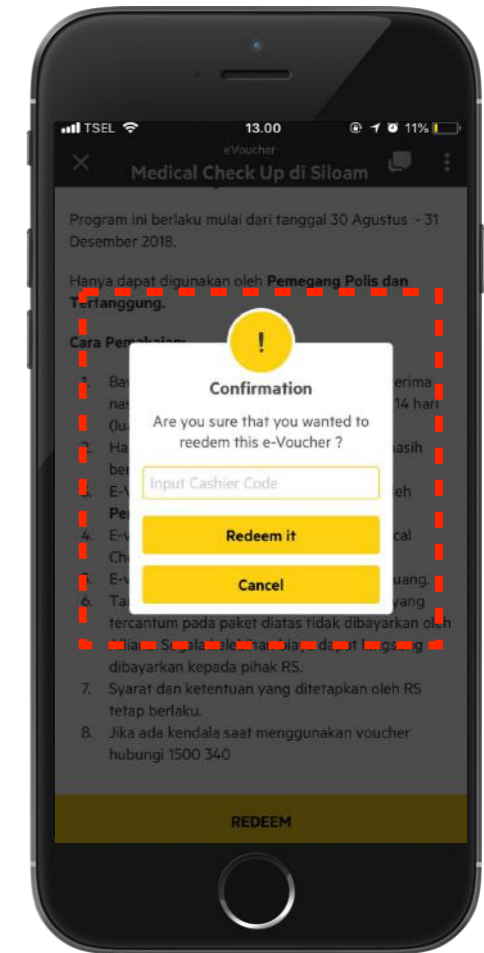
TSEL 13.00 11%

eVoucher
Medical Check Up di Siloam

Program ini berlaku mulai dari tanggal 30 Agustus - 31 Desember 2018.

Hanya dapat digunakan oleh **Pemegang Polis dan Tertanggung.**

Cara Pemakaian:

1. Ba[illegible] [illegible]erima na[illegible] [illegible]14 hari (lu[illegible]
2. Ha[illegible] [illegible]nasih be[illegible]
3. E-V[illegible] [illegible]eh Pe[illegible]
4. E-v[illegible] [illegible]cal Ch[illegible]
5. E-v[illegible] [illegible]uang.
6. Ta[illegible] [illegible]yang tercantum pada paket diatas tidak dibayarkan oleh Allianz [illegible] dapat langsung dibayarkan kepada pihak RS.
7. Syarat dan ketentuan yang ditetapkan oleh RS tetap berlaku.
8. Jika ada kendala saat menggunakan voucher hubungi 1500 340

!
Confirmation
Are you sure that you wanted to reedem this e-Voucher ?
Input Cashier Code
Redeem it
Cancel

REDEEM